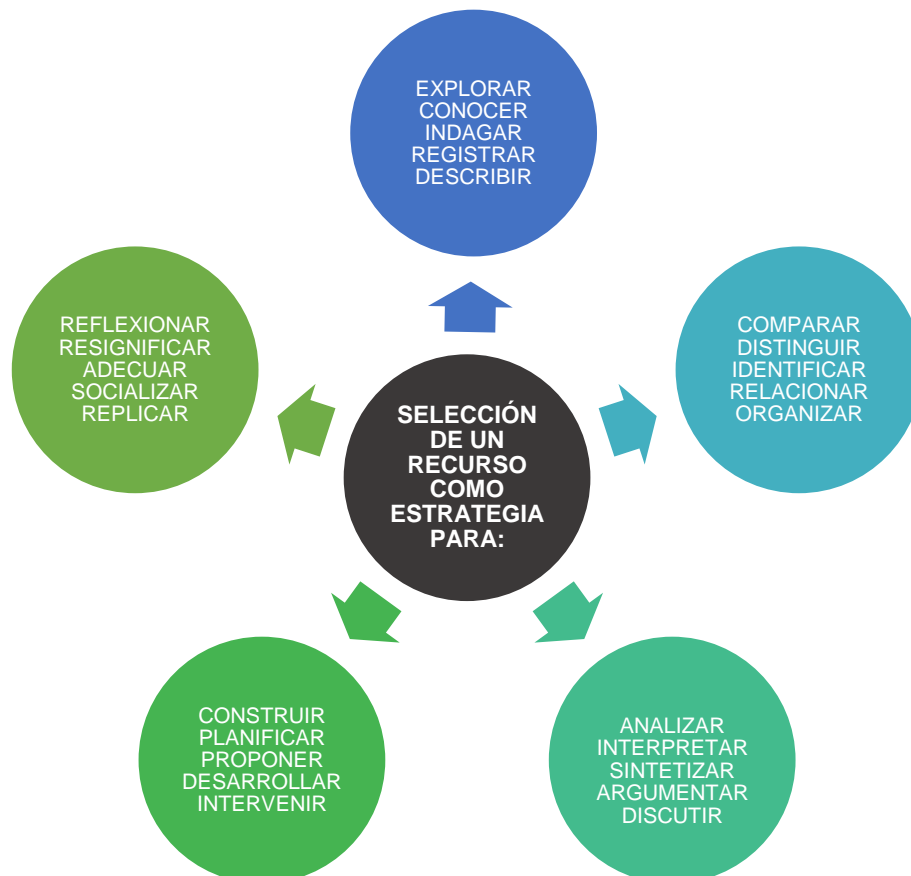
SELECCIÓN DE UN RECURSO COMO ESTRATEGIA PARA:

EXPLORAR
CONOCER
INDAGAR
REGISTRAR
DESCRIBIR

COMPARAR
DISTINGUIR
IDENTIFICAR
RELACIONAR
ORGANIZAR

ANALIZAR
INTERPRETAR
SINTETIZAR
ARGUMENTAR
DISCUTIR

CONSTRUIR
PLANIFICAR
PROPONER
DESARROLLAR
INTERVENIR

REFLEXIONAR
RESIGNIFICAR
ADECUAR
SOCIALIZAR
REPLICAR